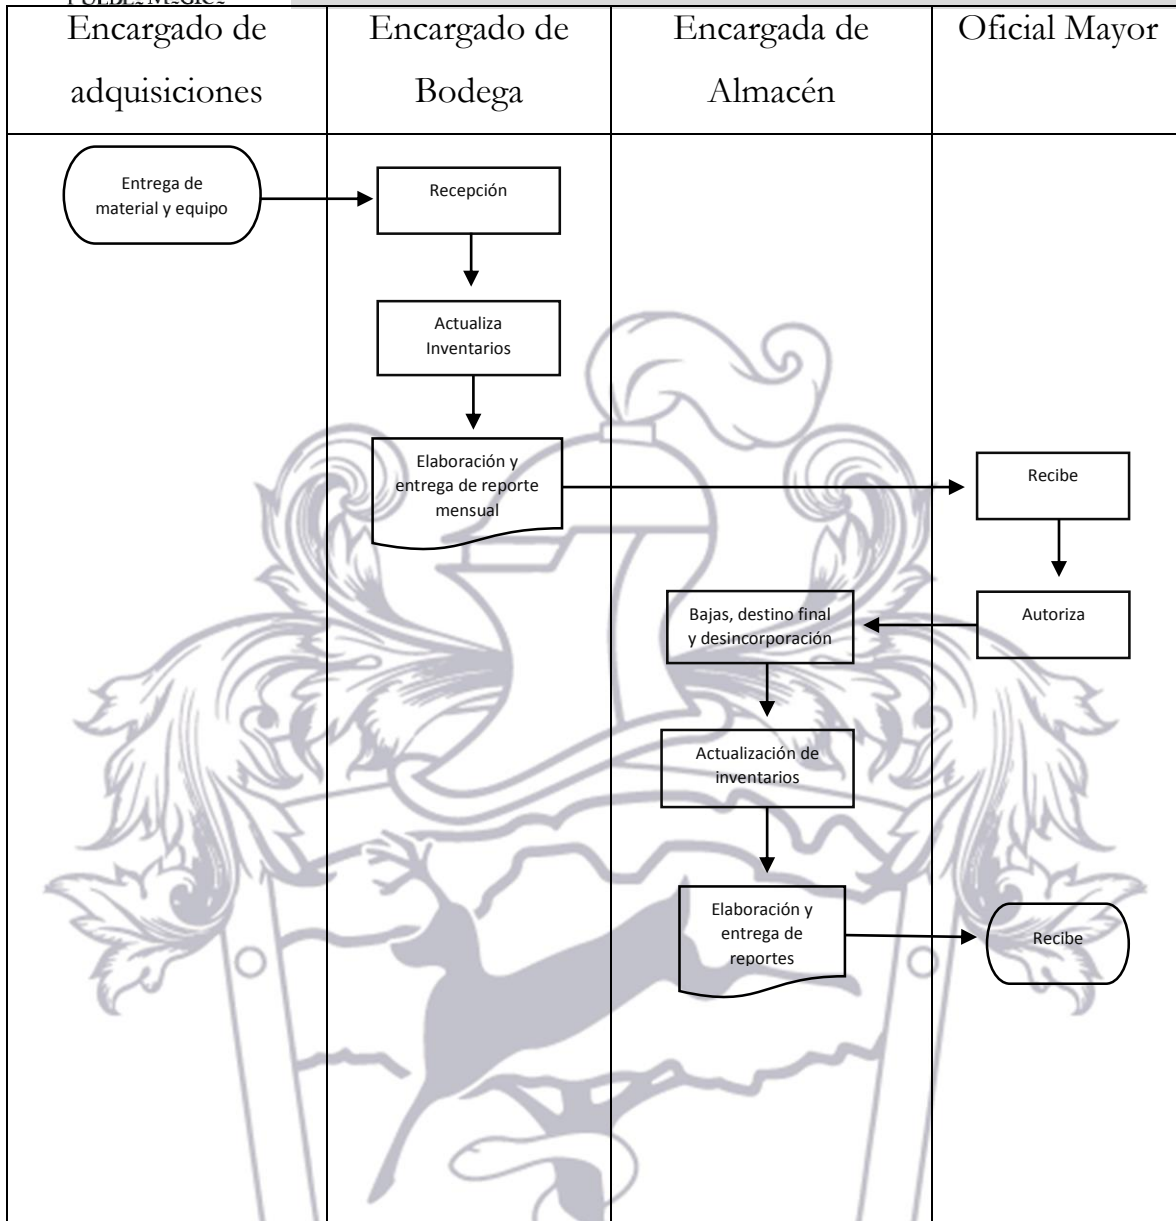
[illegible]

| Encargado de adquisiciones | Encargado de Bodega | Encargada de Almacén | Oficial Mayor |
|---|---|---|---|
| Entrega de material y equipo | Recepción | | |
| | Actualiza Inventarios | | |
| | Elaboración y entrega de reporte mensual | | Recibe |
| | | Bajas, destino final y desincorporación | Autoriza |
| | | Actualización de inventarios | |
| | | Elaboración y entrega de reportes | Recibe |